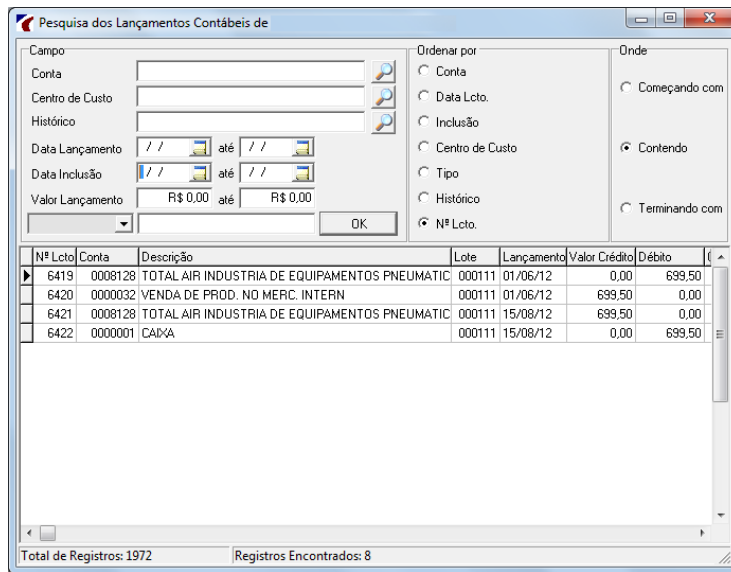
Pesquisa dos Lançamentos Contábeis de

Campo
Conta
Centro de Custo
Histórico
Data Lançamento / / até / /
Data Inclusão / / até / /
Valor Lançamento R$ 0,00 até R$ 0,00
OK

Ordenar por
Conta
Data Lcto.
Inclusão
Centro de Custo
Tipo
Histórico
Nº Lcto.

Onde
Começando com
Contendo
Terminando com

| Nº Lcto | Conta | Descrição | Lote | Lançamento | Valor Crédito | Débito |
|---|---|---|---|---|---|---|
| 6419 | 0008128 | TOTAL AIR INDUSTRIA DE EQUIPAMENTOS PNEUMATIC | 000111 | 01/06/12 | 0,00 | 699,50 |
| 6420 | 0000032 | VENDA DE PROD. NO MERC. INTERN | 000111 | 01/06/12 | 699,50 | 0,00 |
| 6421 | 0008128 | TOTAL AIR INDUSTRIA DE EQUIPAMENTOS PNEUMATIC | 000111 | 15/08/12 | 699,50 | 0,00 |
| 6422 | 0000001 | CAIXA | 000111 | 15/08/12 | 0,00 | 699,50 |

Total de Registros: 1972
Registros Encontrados: 8